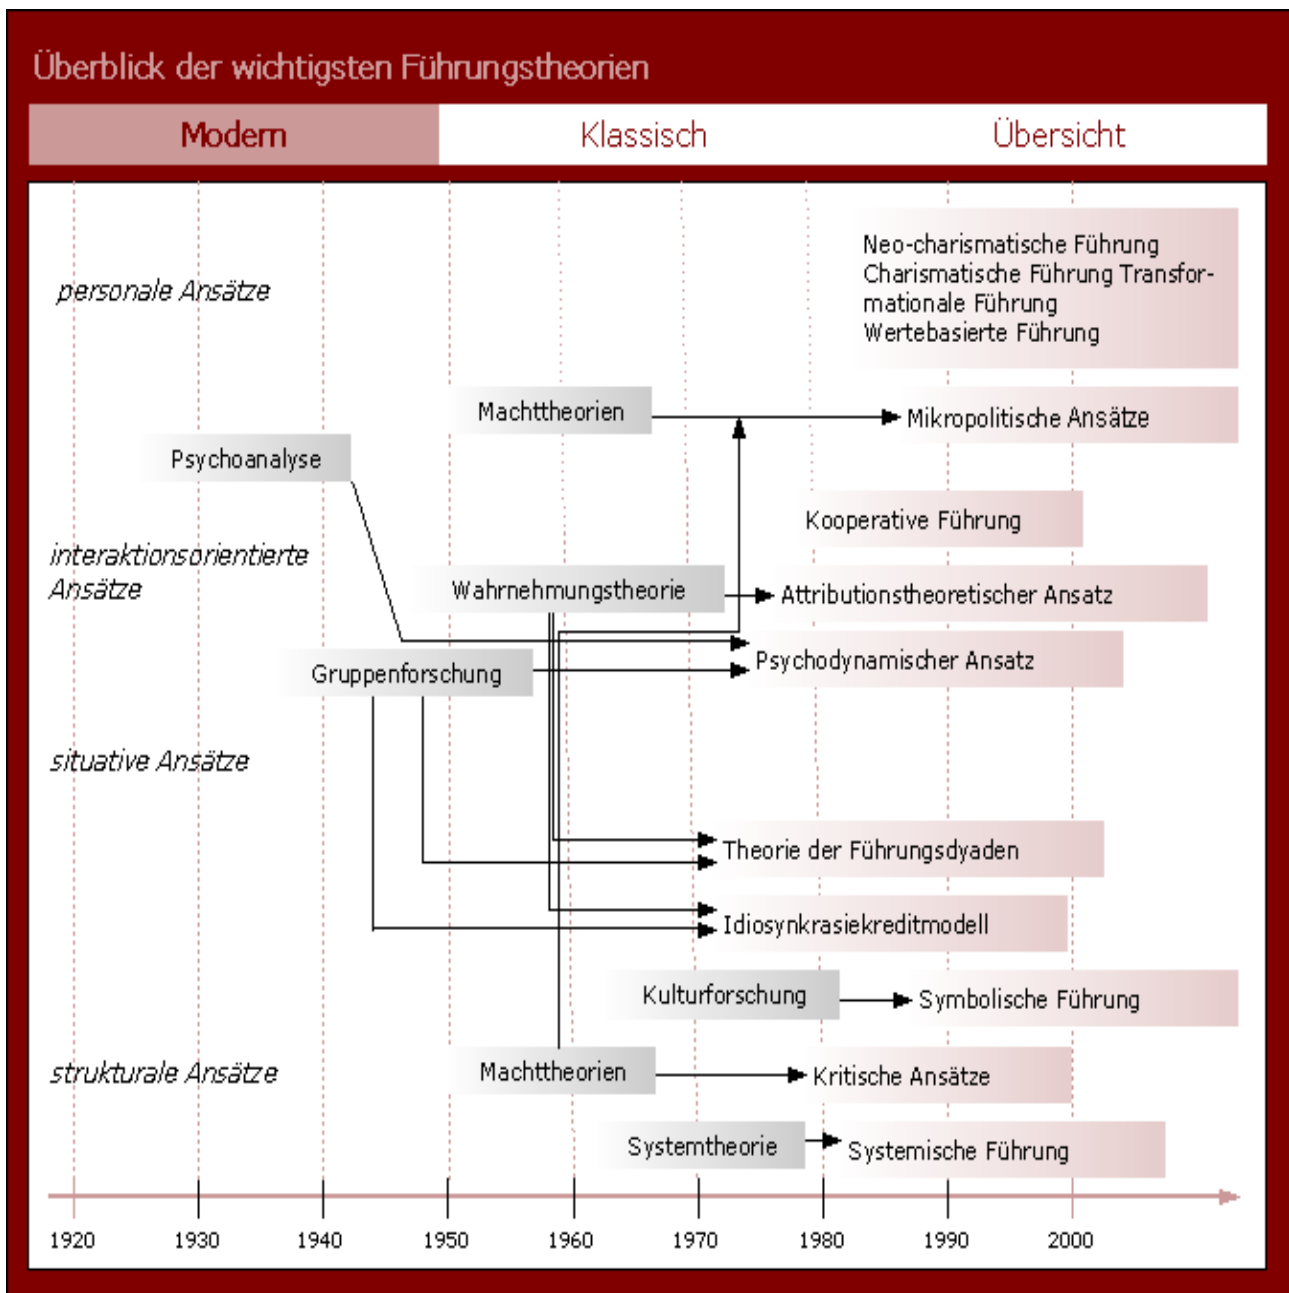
Überblick der wichtigsten Führungstheorien

Modern | Klassisch | Übersicht

personale Ansätze

Neo-charismatische Führung
Charismatische Führung Transformationale Führung
Wertebasierte Führung

Machttheorien

Mikropolitische Ansätze

Psychoanalyse

Kooperative Führung

interaktionsorientierte Ansätze

Wahrnehmungstheorie

Attributionstheoretischer Ansatz

Gruppenforschung

Psychodynamischer Ansatz

situative Ansätze

Theorie der Führungsdyaden

Idiosynkrasiekreditmodell

Kulturforschung

Symbolische Führung

strukturale Ansätze

Machttheorien

Kritische Ansätze

Systemtheorie

Systemische Führung

1920 1930 1940 1950 1960 1970 1980 1990 2000